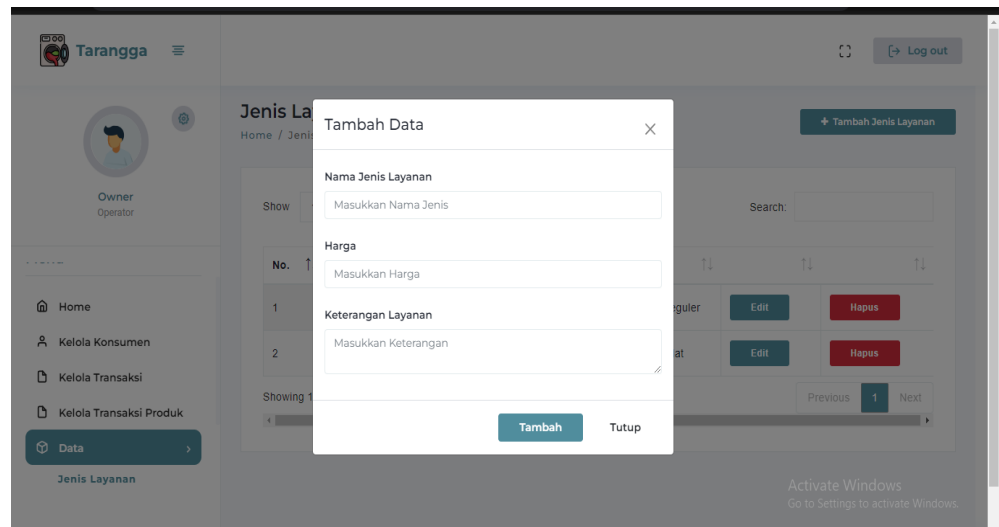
Tarangga

Log out

Owner
Operator

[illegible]

Home

Kelola Konsumen

Kelola Transaksi

Kelola Transaksi Produk

Data

Jenis Layanan

Jenis La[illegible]

Home / Jeni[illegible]

+ Tambah Jenis Layanan

Show

Search:

| No. | | | | |
|---|---|---|---|---|
| 1 | | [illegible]eguler | Edit | Hapus |
| 2 | | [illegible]at | Edit | Hapus |

Showing 1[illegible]

Previous 1 Next

Tambah Data

Nama Jenis Layanan

Masukkan Nama Jenis

Harga

Masukkan Harga

Keterangan Layanan

Masukkan Keterangan

Tambah

Tutup

Activate Windows
Go to Settings to activate Windows.